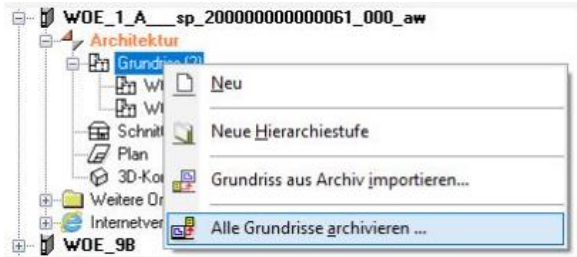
WOE_1_A___sp_200000000000061_000_aw
Architektur
Grundrisse (2)
WI
WI
Schnitt
Plan
3D-Ko
Weitere Or
Internetver
WOE_9B

Neu
Neue Hierarchiestufe
Grundriss aus Archiv importieren...
Alle Grundrisse archivieren ...